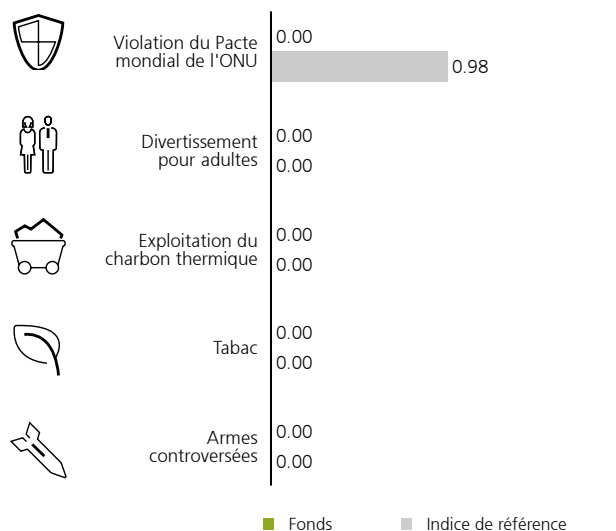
Violation du Pacte mondial de l'ONU
0.00
0.98

Divertissement pour adultes
0.00
0.00

Exploitation du charbon thermique
0.00
0.00

Tabac
0.00
0.00

Armes controversées
0.00
0.00

Fonds
Indice de référence